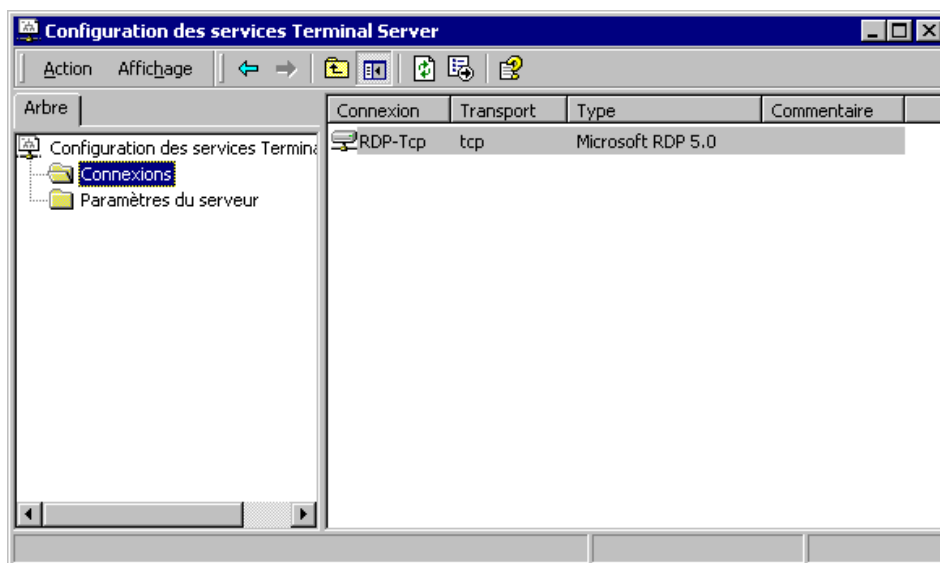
Configuration des services Terminal Server

Action Affichage

Arbre

Configuration des services Termina
Connexions
Paramètres du serveur

| Connexion | Transport | Type | Commentaire |
|---|---|---|---|
| RDP-Tcp | tcp | Microsoft RDP 5.0 | |